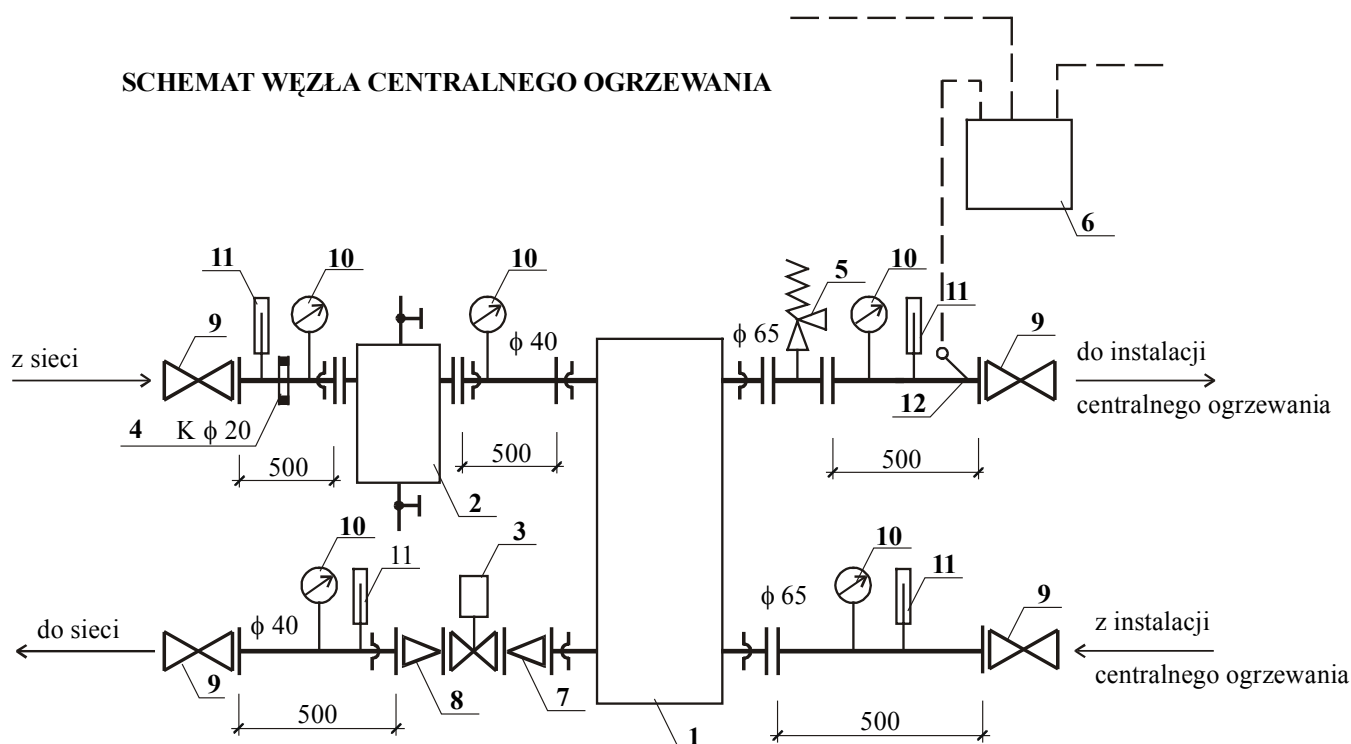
SCHEMAT WĘZŁA CENTRALNEGO OGRZEWANIA

6

11
10
10
5
10
11
9
9

z sieci
$\phi$ 40
$\phi$ 65
do instalacji
centralnego ogrzewania
12
4
K $\phi$ 20
500
500
500
2

10
3
10
11
11
$\phi$ 65
do sieci
$\phi$ 40
9
9
z instalacji
centralnego ogrzewania
500
8
7
500
1